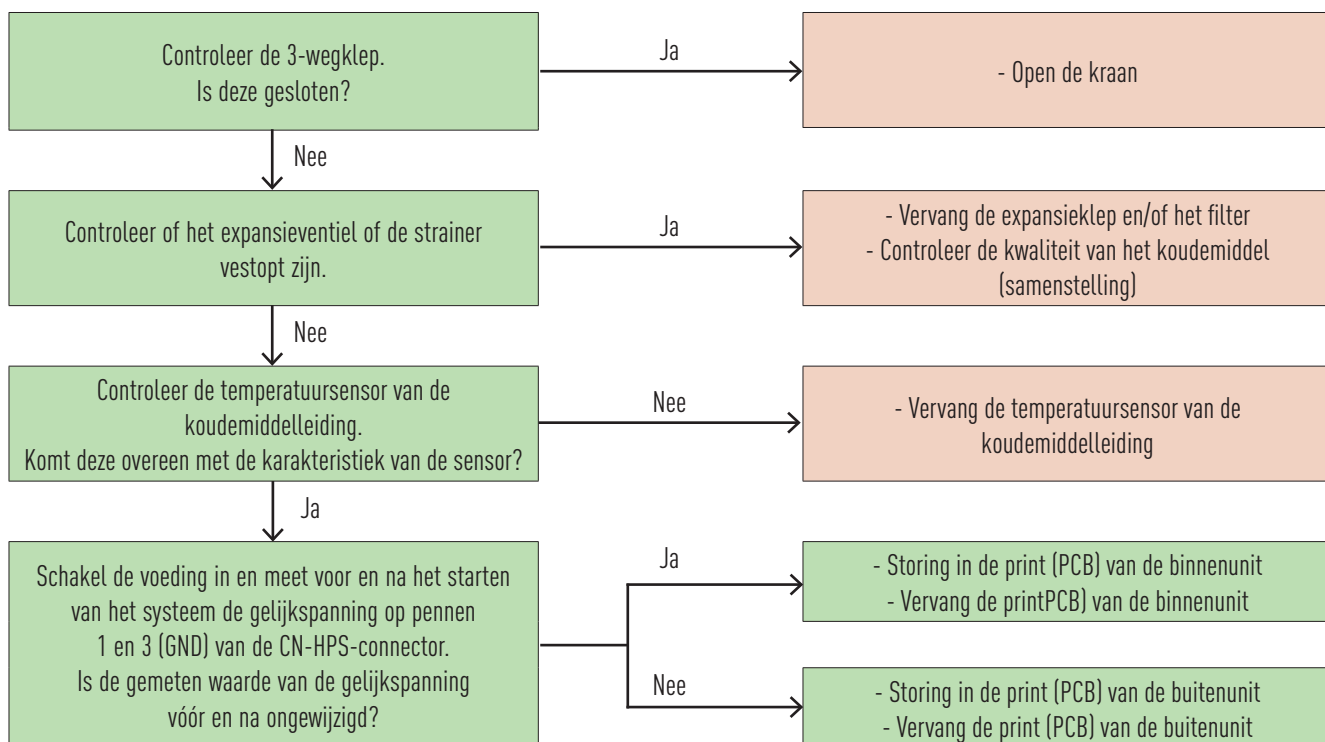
Controleer de 3-wegklep.
Is deze gesloten?

Ja

- Open de kraan

Nee

Controleer of het expansieventiel of de strainer vestopt zijn.

Ja

- Vervang de expansieklep en/of het filter
- Controleer de kwaliteit van het koudemiddel (samenstelling)

Nee

Controleer de temperatuursensor van de koudemiddelleiding.
Komt deze overeen met de karakteristiek van de sensor?

Nee

- Vervang de temperatuursensor van de koudemiddelleiding

Ja

Schakel de voeding in en meet voor en na het starten van het systeem de gelijkspanning op pennen 1 en 3 (GND) van de CN-HPS-connector.
Is de gemeten waarde van de gelijkspanning vóór en na ongewijzigd?

Ja

- Storing in de print (PCB) van de binnenunit
- Vervang de printPCB) van de binnenunit

Nee

- Storing in de print (PCB) van de buitenunit
- Vervang de print (PCB) van de buitenunit